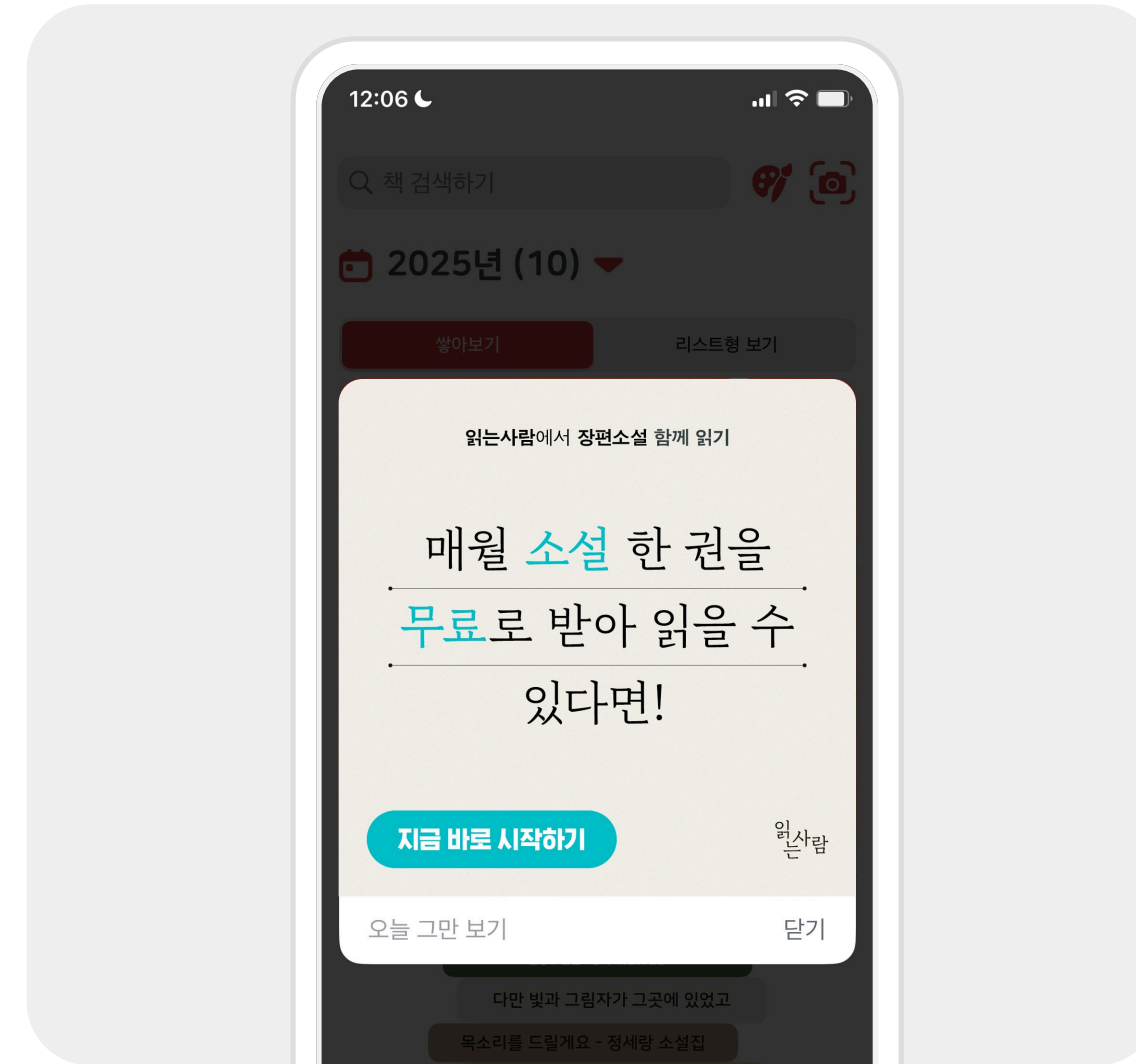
12:06

책 검색하기

2025년 (10)

쌓아보기

리스트형 보기

읽는사람에서 장편소설 함께 읽기

매월 소설 한 권을

무료로 받아 읽을 수

있다면!

지금 바로 시작하기

읽는사람

오늘 그만 보기

닫기

다만 빛과 그림자가 그곳에 있었고

목소리를 드릴게요 - 정세랑 소설집